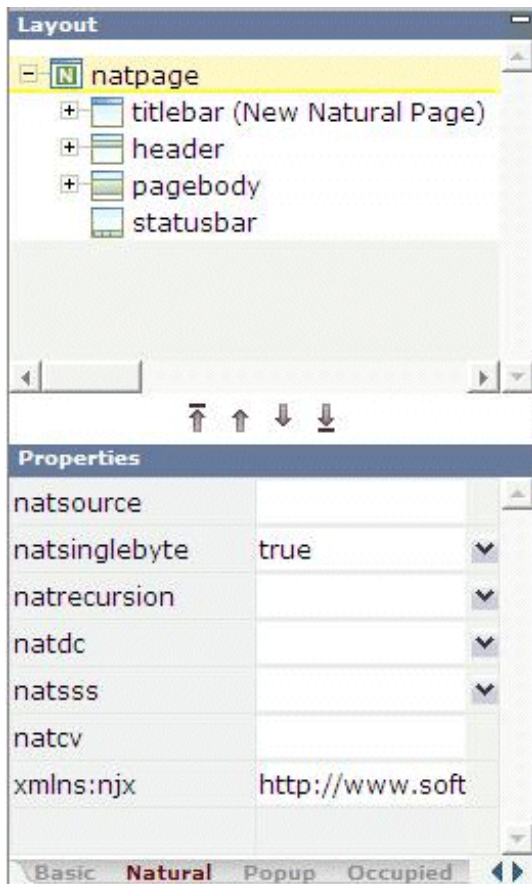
Layout

natpage
titlebar (New Natural Page)
header
pagebody
statusbar

Properties

| | |
|---|---|
| natsource | |
| natsinglebyte | true |
| natrecursion | |
| natdc | |
| natsss | |
| natcv | |
| xmlns:njx | http://www.soft |

Basic Natural Popup Occupied